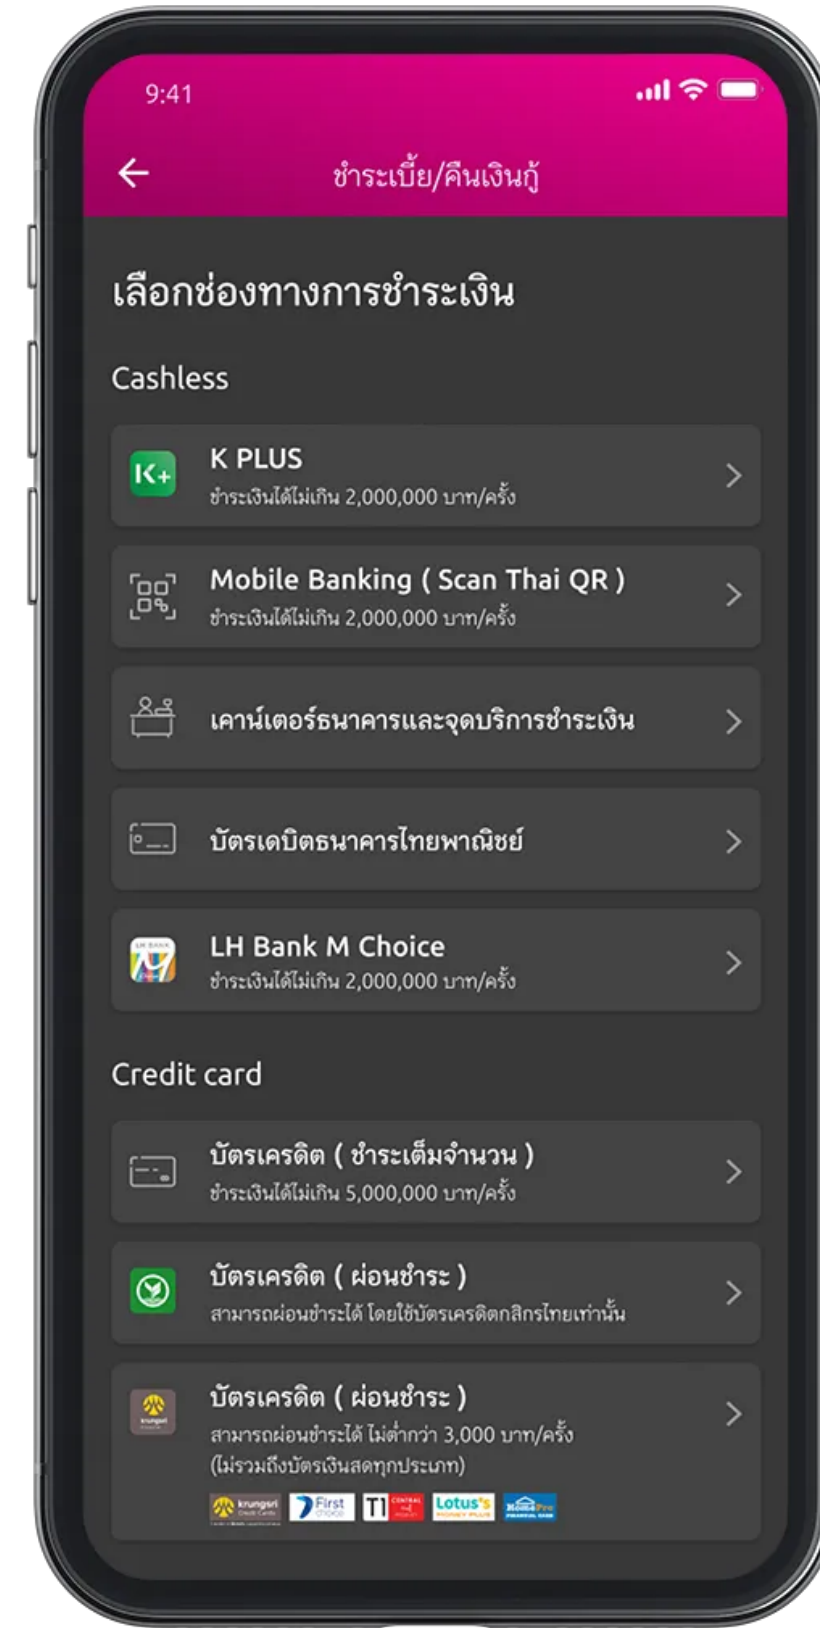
9:41

ชำระเบี้ย/คืนเงินกู้

เลือกช่องทางการชำระเงิน

Cashless

K+

K PLUS
ชำระเงินได้ไม่เกิน 2,000,000 บาท/ครั้ง

Mobile Banking ( Scan Thai QR )
ชำระเงินได้ไม่เกิน 2,000,000 บาท/ครั้ง

เคาน์เตอร์ธนาคารและจุดบริการชำระเงิน

บัตรเดบิตธนาคารไทยพาณิชย์

LH Bank M Choice
ชำระเงินได้ไม่เกิน 2,000,000 บาท/ครั้ง

Credit card

บัตรเครดิต ( ชำระเต็มจำนวน )
ชำระเงินได้ไม่เกิน 5,000,000 บาท/ครั้ง

บัตรเครดิต ( ผ่อนชำระ )
สามารถผ่อนชำระได้ โดยใช้บัตรเครดิตกสิกรไทยเท่านั้น

บัตรเครดิต ( ผ่อนชำระ )
สามารถผ่อนชำระได้ ไม่ต่ำกว่า 3,000 บาท/ครั้ง (ไม่รวมถึงบัตรเงินสดทุกประเภท)

krungsri First choice T1 Lotus's HomePro